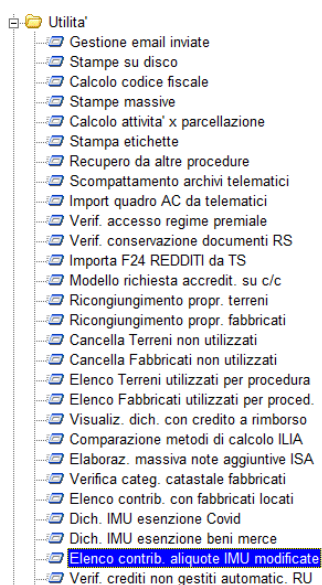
Utilita'
Gestione email inviate
Stampe su disco
Calcolo codice fiscale
Stampe massive
Calcolo attività x parcellazione
Stampa etichette
Recupero da altre procedure
Scompattamento archivi telematici
Import quadro AC da telematici
Verif. accesso regime premiale
Verif. conservazione documenti RS
Importa F24 REDDITI da TS
Modello richiesta accredit. su c/c
Ricongiungimento propr. terreni
Ricongiungimento propr. fabbricati
Cancella Terreni non utilizzati
Cancella Fabbricati non utilizzati
Elenco Terreni utilizzati per procedura
Elenco Fabbricati utilizzati per proced.
Visualiz. dich. con credito a rimborso
Comparazione metodi di calcolo ILIA
Elaboraz. massiva note aggiuntive ISA
Verifica categ. catastale fabbricati
Elenco contrib. con fabbricati locati
Dich. IMU esenzione Covid
Dich. IMU esenzione beni merce
Elenco contrib. aliquote IMU modificate
Verif. crediti non gestiti automatic. RU